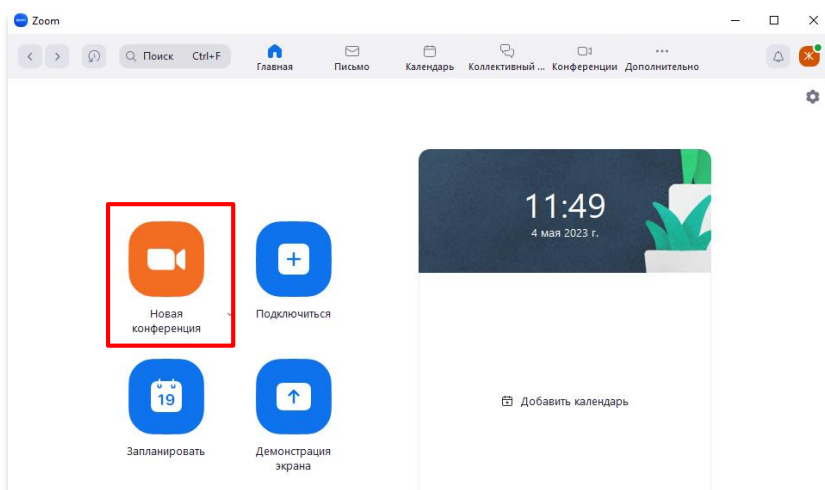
Zoom

Поиск Ctrl+F

Главная
Письмо
Календарь
Коллективный ...
Конференции
Дополнительно

Ж

11:49
4 мая 2023 г.

Новая конференция
Подключиться
19
Запланировать
Демонстрация экрана

Добавить календарь